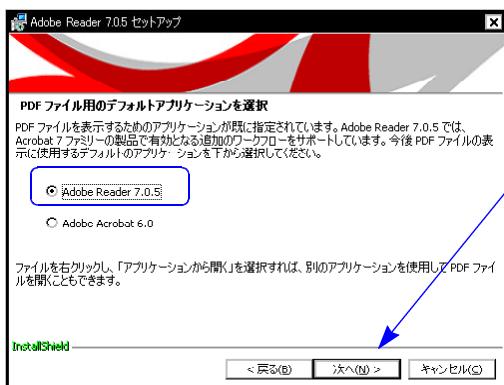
Adobe Reader 7.0.5 セットアップ

PDF ファイル用のデフォルトアプリケーションを選択

PDF ファイルを表示するためのアプリケーションが既に指定されています。Adobe Reader 7.0.5 では、Acrobat 7 ファミリーの製品で有効となる追加のワークフローをサポートしています。今後 PDF ファイルの表示に使用するデフォルトのアプリケーションを下から選択してください。

Adobe Reader 7.0.5

Adobe Acrobat 6.0

ファイルを右クリックし、「アプリケーションから開く」を選択すれば、別のアプリケーションを使用して PDF ファイルを開くこともできます。

InstallShield

< 戻る(B)

次へ(N) >

キャンセル(C)